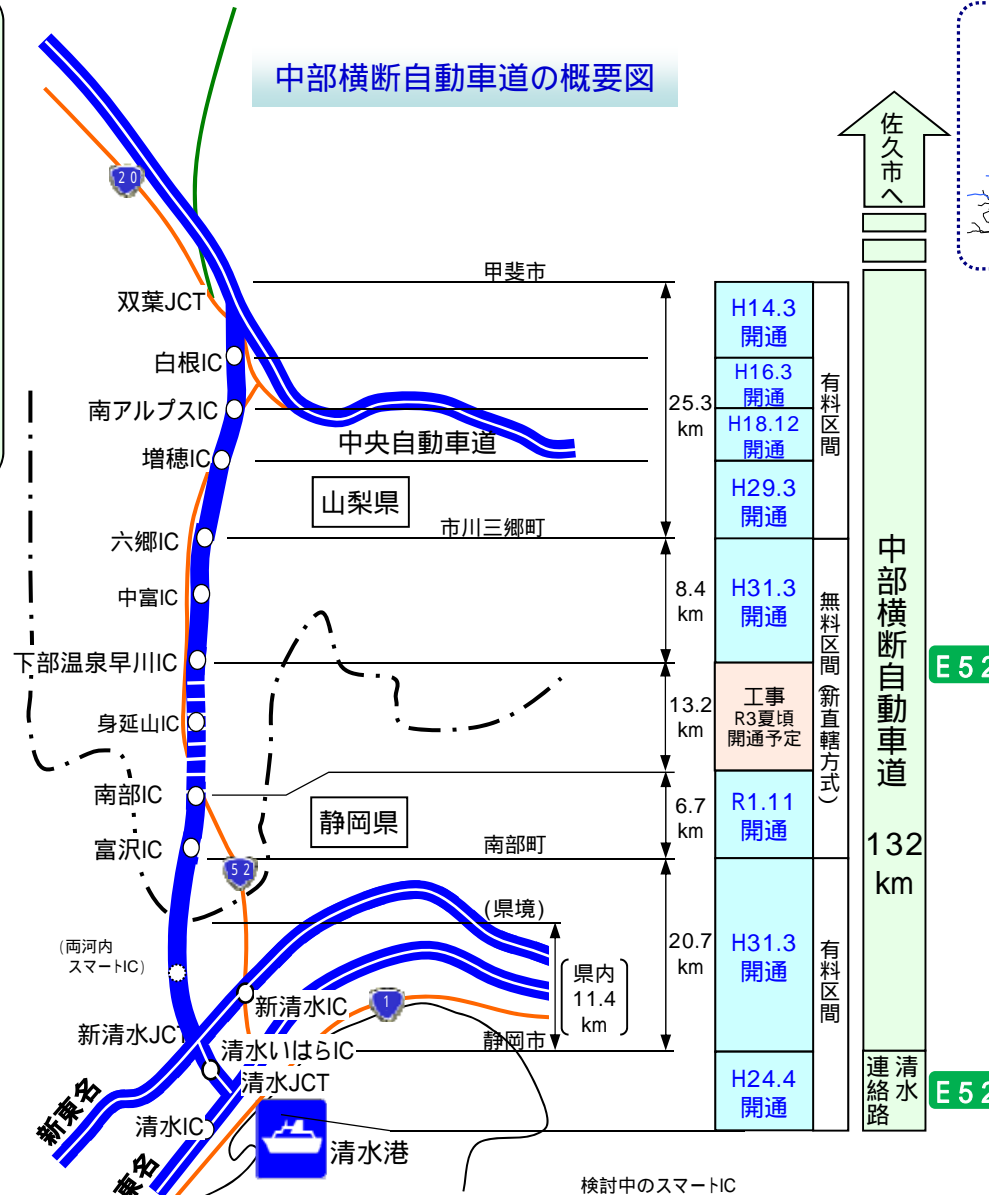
中部横断自動車道の概要図

20
双葉JCT
白根IC
南アルプスIC
増穂IC
六郷IC
中富IC
下部温泉早川IC
身延山IC
南部IC
富沢IC
52
(両河内スマートIC)
新清水JCT
新清水IC
清水いはらIC
清水JCT
清水IC
清水港
新東名
東名
1
中央自動車道
山梨県
静岡県
甲斐市
市川三郷町
南部町
(県境)
静岡市
検討中のスマートIC

25.3 km
8.4 km
13.2 km
6.7 km
20.7 km
県内 11.4 km

H14.3 開通
H16.3 開通
H18.12 開通
H29.3 開通
有料区間
H31.3 開通
工事 R3夏頃 開通予定
R1.11 開通
無料区間(新直轄方式)
H31.3 開通
有料区間
H24.4 開通

佐久市へ
中部横断自動車道 132 km
清水連絡路
E52
E52